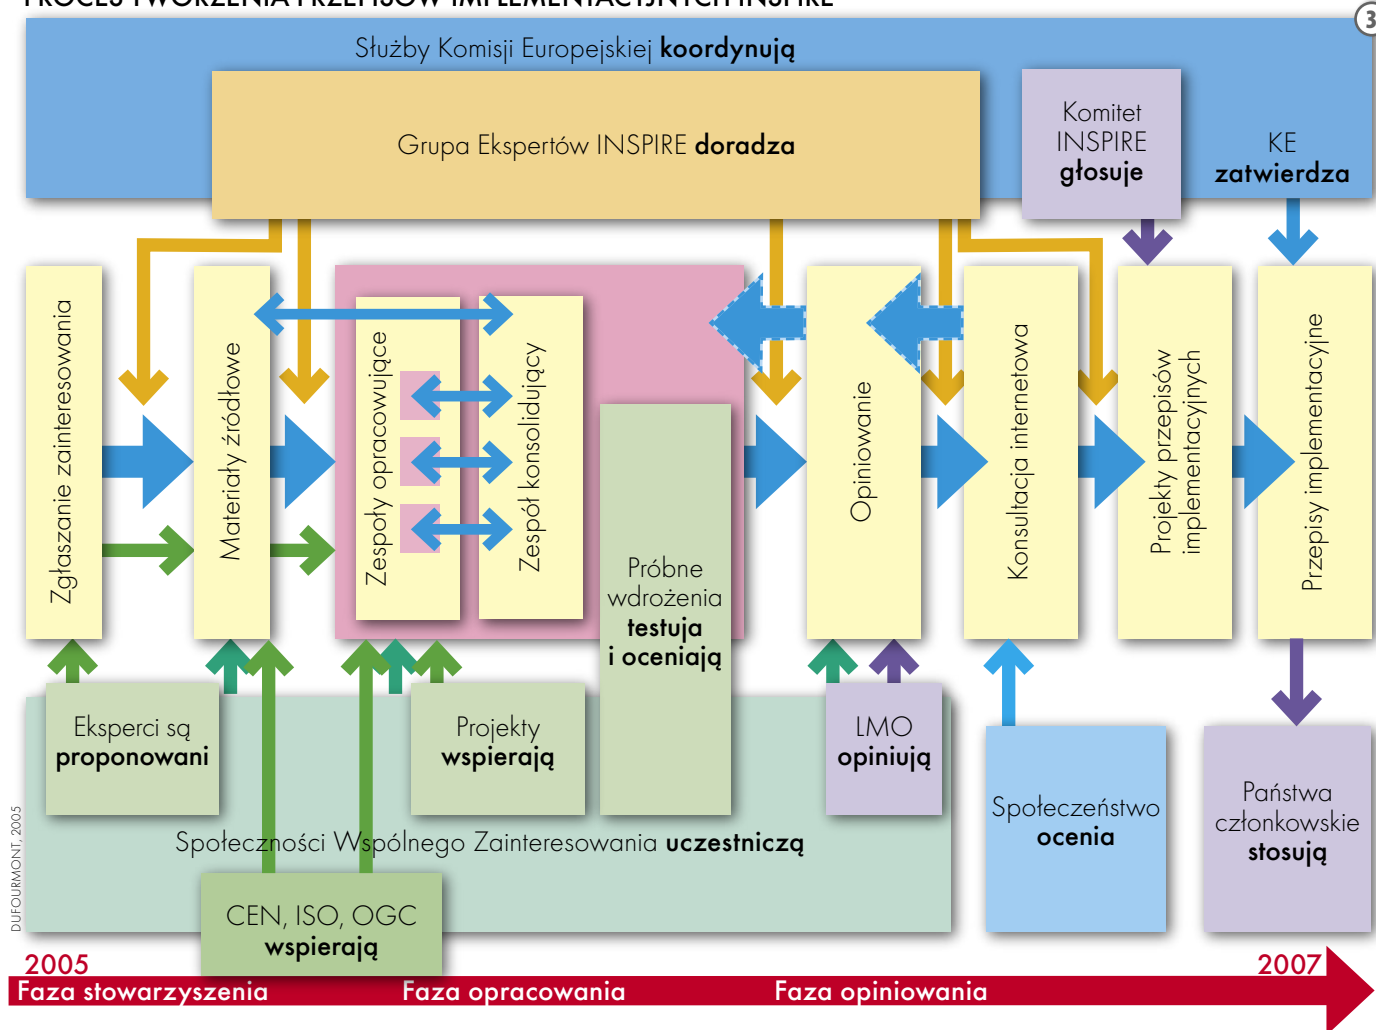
PROCES TWORZENIA PRZEPISÓW IMPLEMENTACYJNYCH INSPIRE

3

Służby Komisji Europejskiej **koordynują**

Grupa Ekspertów INSPIRE **doradza**

Komitet INSPIRE **głosuje**

KE **zatwierdza**

Zgłaszanie zainteresowania

Materiały źródłowe

Zespoły opracowujące

Zespół konsolidujący

Próbne wdrożenia **testują i oceniają**

Opiniowanie

Konsultacja internetowa

Projekty przepisów implementacyjnych

Przepisy implementacyjne

Eksperci są **proponowani**

Projekty **wspierają**

LMO **opiniują**

Społeczeństwo **ocenia**

Państwa członkowskie **stosują**

Społeczności Wspólnego Zainteresowania **uczestniczą**

CEN, ISO, OGC **wspierają**

DUFOURMONT, 2005

2005

2007

Faza stowarzyszenia

Faza opracowania

Faza opiniowania